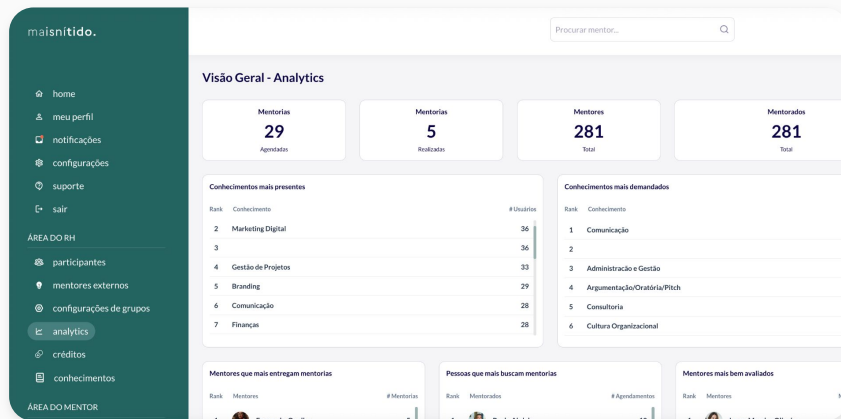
maisnitido.

home
meu perfil
notificações
configurações
suporte
sair

ÁREA DO RH

participantes
mentores externos
configurações de grupos
analytics
créditos
conhecimentos

ÁREA DO MENTOR

Procurar mentor...

Visão Geral - Analytics

Mentorias
29
Agendadas

Mentorias
5
Realizadas

Mentores
281
Total

Mentorados
281
Total

Conhecimentos mais presentes

| Rank | Conhecimento | # Usuários |
|---|---|---|
| 2 | Marketing Digital | 36 |
| 3 | | 36 |
| 4 | Gestão de Projetos | 33 |
| 5 | Branding | 29 |
| 6 | Comunicação | 28 |
| 7 | Finanças | 28 |

Conhecimentos mais demandados

| Rank | Conhecimento |
|---|---|
| 1 | Comunicação |
| 2 | |
| 3 | Administração e Gestão |
| 4 | Argumentação/Oratória/Pitch |
| 5 | Consultoria |
| 6 | Cultura Organizacional |

Mentores que mais entregam mentorias

Rank Mentores # Mentorias

Pessoas que mais buscam mentorias

Rank Mentorados # Agendamentos

Mentores mais bem avaliados

Rank Mentores